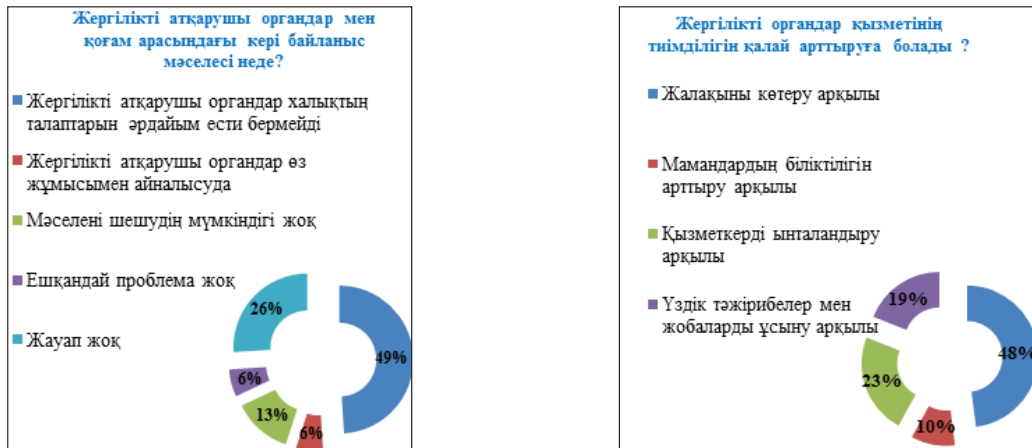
Жергілікті атқарушы органдар мен қоғам арасындағы кері байланыс мәселесі неде?

Жергілікті атқарушы органдар халықтың талаптарын әрдайым ести бермейді

Жергілікті атқарушы органдар өз жұмысымен айналысуда

Мәселені шешудің мүмкіндігі жоқ

Ешқандай проблема жоқ

Жауап жоқ

26%

49%

6%

13%

6%

Жергілікті органдар қызметінің тиімділігін қалай арттыруға болады ?

Жалақыны көтеру арқылы

Мамандардың біліктілігін арттыру арқылы

Қызметкерді ынталандыру арқылы

Үздік тәжірибелер мен жобаларды ұсыну арқылы

19%

48%

23%

10%